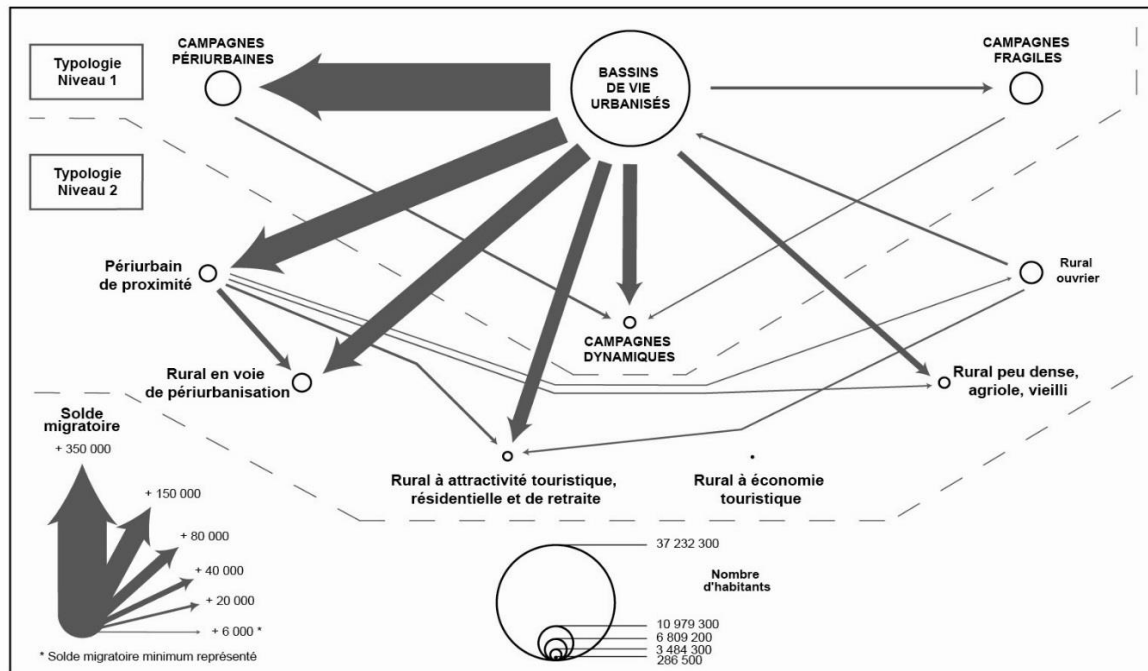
Typologie Niveau 1

CAMPAGNES PÉRIURBAINES

BASSINS DE VIE URBANISÉS

CAMPAGNES FRAGILES

Typologie Niveau 2

Périurbain de proximité

Rural ouvrier

CAMPAGNES DYNAMIQUES

Rural en voie de périurbanisation

Rural peu dense, agriole, vieilli

Solde migratoire

+ 350 000

+ 150 000

+ 80 000

+ 40 000

+ 20 000

+ 6 000 *

* Solde migratoire minimum représenté

Rural à attractivité touristique, résidentielle et de retraite

Rural à économie touristique

37 232 300

Nombre d'habitants

10 979 300

6 809 200

3 484 300

286 500